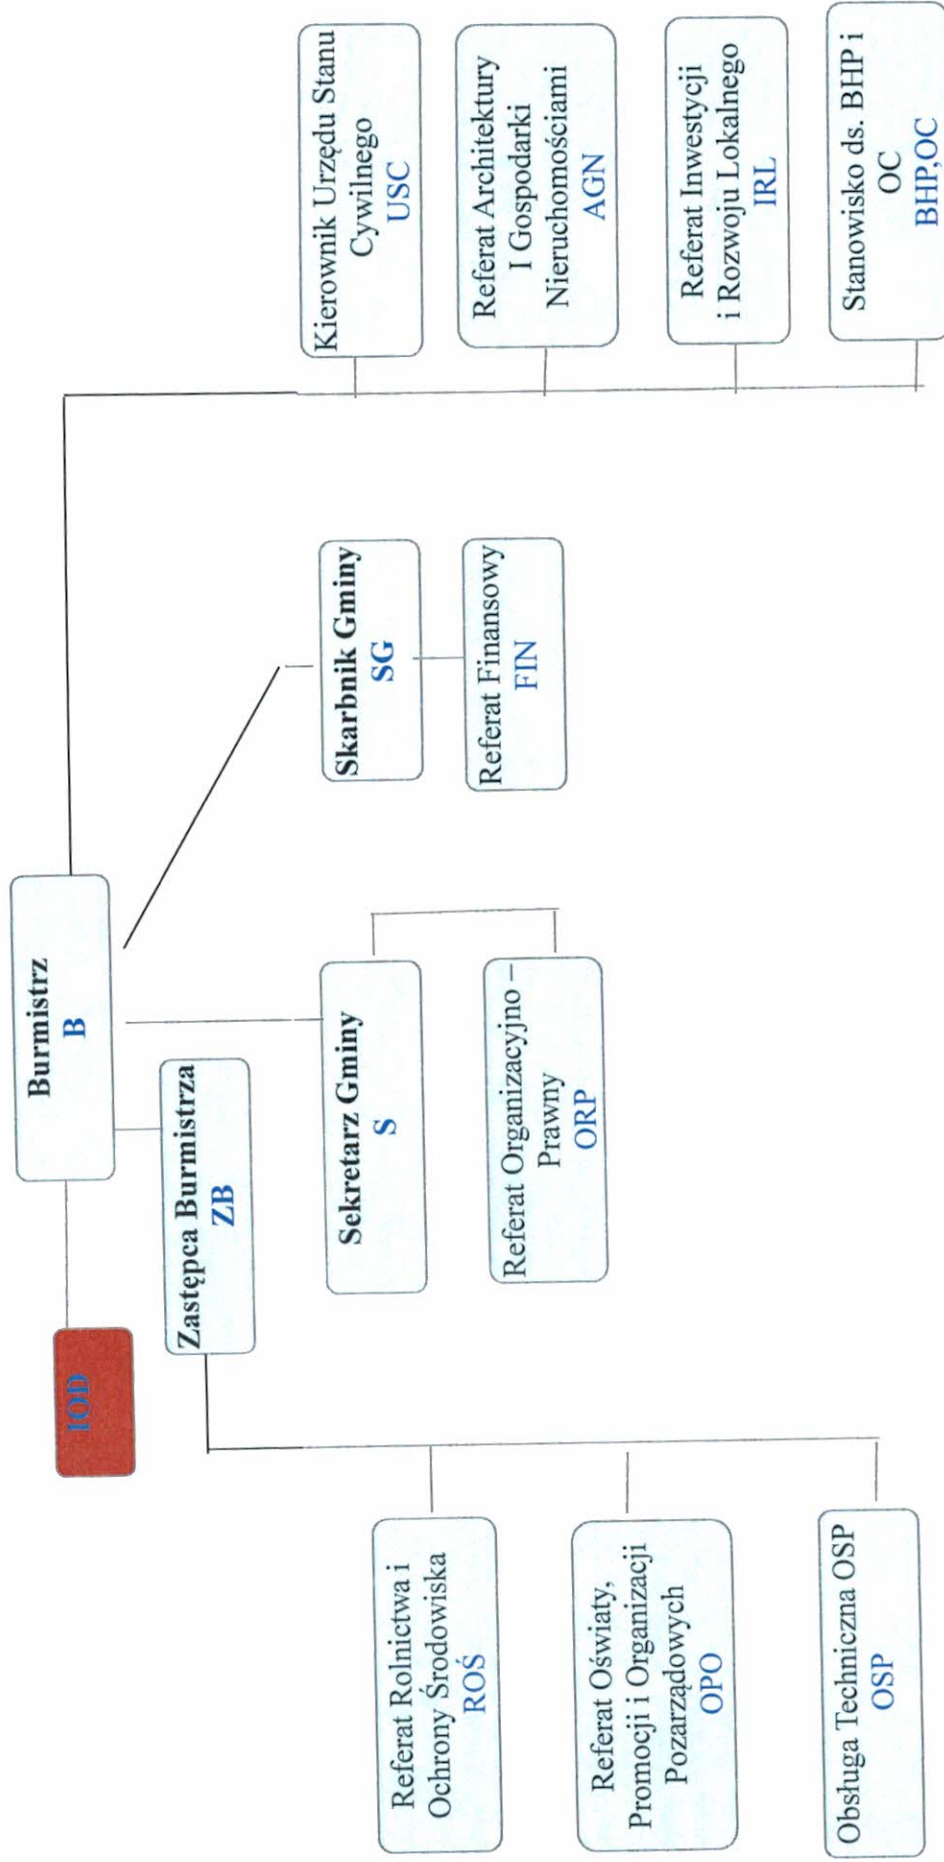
Burmistrz
B

IOD

Zastępca Burmistrza
ZB

Sekretarz Gminy
S

Referat Organizacyjno – Prawny
ORP

Skarbnik Gminy
SG

Referat Finansowy
FIN

Kierownik Urzędu Stanu Cywilnego
USC

Referat Architektury I Gospodarki Nieruchomościami
AGN

Referat Inwestycji i Rozwoju Lokalnego
IRL

Stanowisko ds. BHP i OC
BHP,OC

Referat Rolnictwa i Ochrony Środowiska
ROŚ

Referat Oświaty, Promocji i Organizacji Pozarządowych
OPO

Obsługa Techniczna OSP
OSP